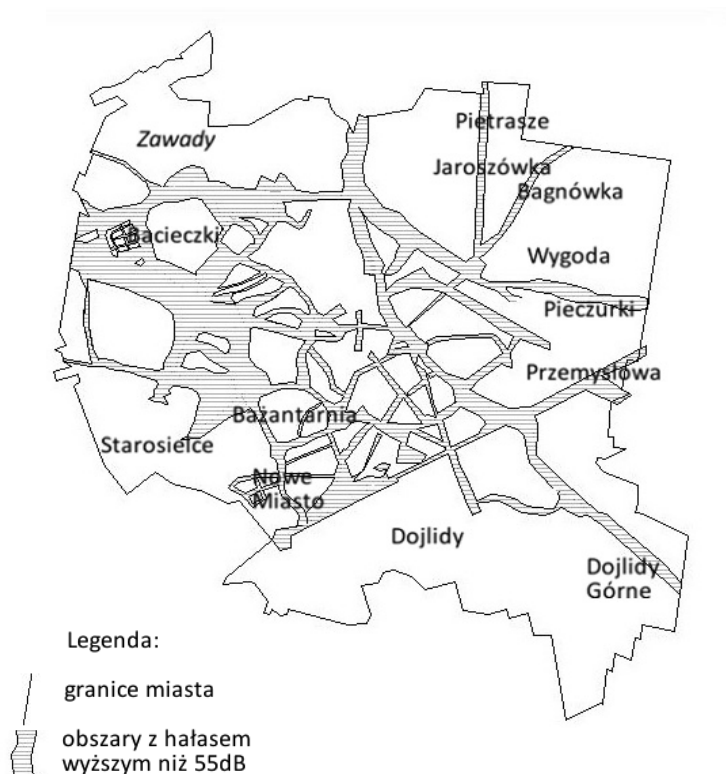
Zawady

Pietrasze

Jaroszówka

Bagnówka

Bacieczki

Wygoda

Pieczurki

Przemysłowa

Bażantarnia

Starosielce

Nowe Miasto

Dojlidy

Dojlidy Górne

Legenda:

granice miasta

obszary z hałasem wyższym niż 55dB